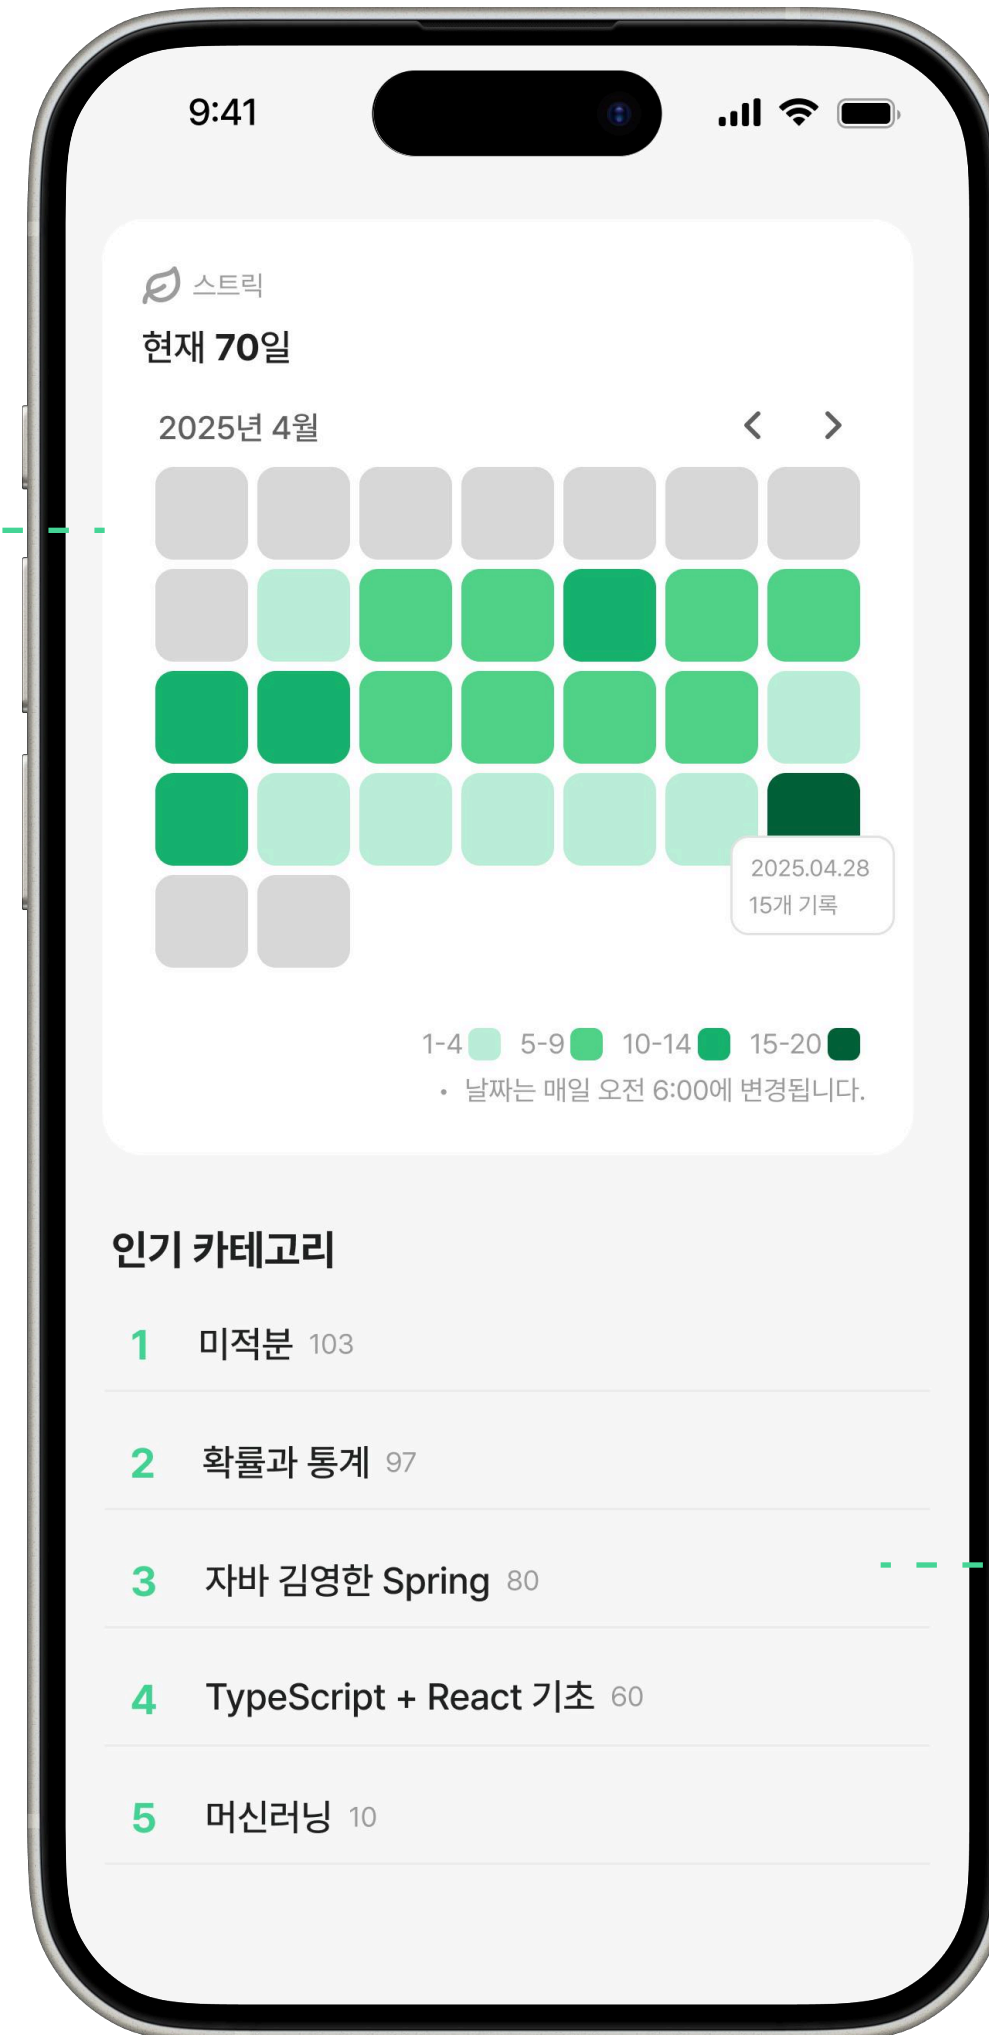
9:41

스트릭

현재 70일

2025년 4월

2025.04.28
15개 기록

1-4 5-9 10-14 15-20

• 날짜는 매일 오전 6:00에 변경됩니다.

인기 카테고리

1 미적분 103

2 확률과 통계 97

3 자바 김영한 Spring 80

4 TypeScript + React 기초 60

5 머신러닝 10